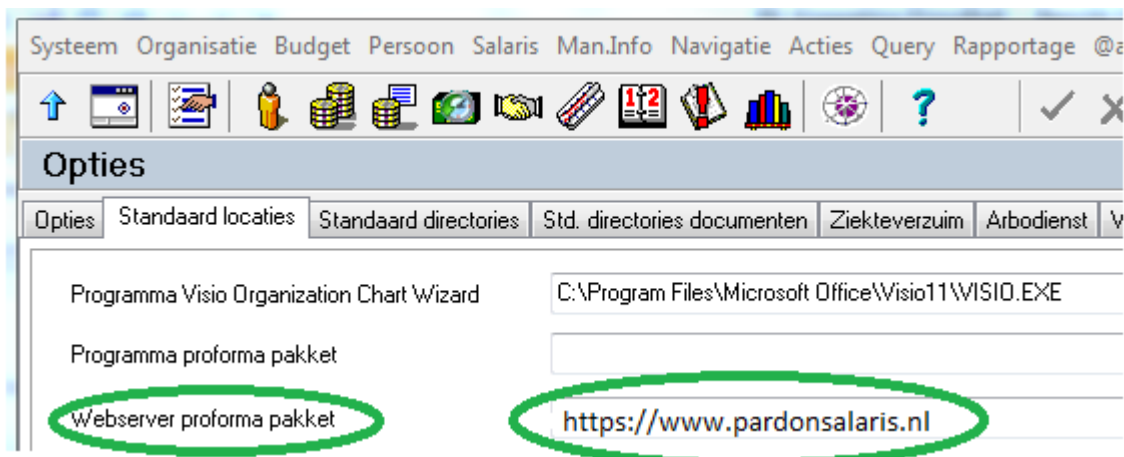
Systeem Organisatie Budget Persoon Salaris Man.Info Navigatie Acties Query Rapportage @a

Opties

Opties | Standaard locaties | Standaard directories | Std. directories documenten | Ziekteverzuim | Arbodienst | V

Programma Visio Organization Chart Wizard C:\Program Files\Microsoft Office\Visio11\VISIO.EXE

Programma proforma pakket

Webserver proforma pakket https://www.pardonsalaris.nl